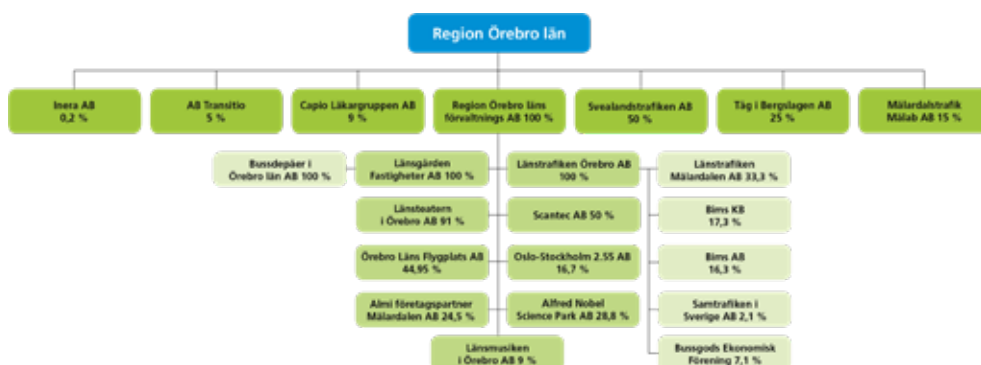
Region Örebro län

Inera AB
0,2 %

AB Transitio
5 %

Capio Läkargruppen AB
9 %

Region Örebro läns förvaltnings AB 100 %

Svealandstrafiken AB
50 %

Tåg i Bergslagen AB
25 %

Mälardalstrafik Mälab AB 15 %

Bussdepåer i Örebro län AB 100 %

Länsgården Fastigheter AB 100 %

Länstrafiken Örebro AB
100 %

Länstrafiken Mälardalen AB 33,3 %

Länsteatern i Örebro AB 91 %

Scantec AB 50 %

Bims KB
17,3 %

Örebro Läns Flygplats AB
44,95 %

Oslo-Stockholm 2.55 AB
16,7 %

Bims AB
16,3 %

Almi företagspartner Mälardalen AB 24,5 %

Alfred Nobel Science Park AB 28,8 %

Samtrafiken i Sverige AB 2,1 %

Länsmusiken i Örebro AB 9 %

Bussgods Ekonomisk Förening 7,1 %